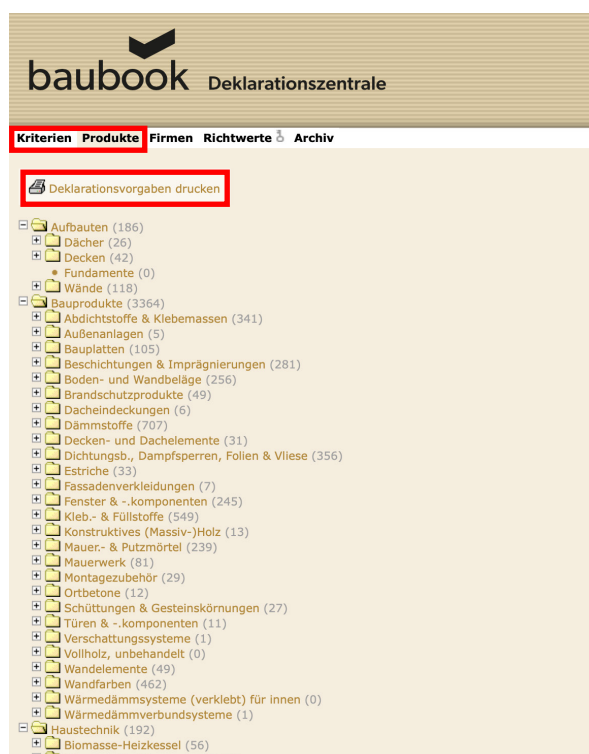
baubook Deklarationszentrale

Kriterien Produkte Firmen Richtwerte Archiv

Deklarationsvorgaben drucken

Aufbauten (186)
Dächer (26)
Decken (42)
Fundamente (0)
Wände (118)
Bauprodukte (3364)
Abdichtstoffe & Klebemassen (341)
Außenanlagen (5)
Bauplatten (105)
Beschichtungen & Imprägnierungen (281)
Boden- und Wandbeläge (256)
Brandschutzprodukte (49)
Dacheindeckungen (6)
Dämmstoffe (707)
Decken- und Dachelemente (31)
Dichtungsb., Dampfsperren, Folien & Vliese (356)
Estriche (33)
Fassadenverkleidungen (7)
Fenster & -.komponenten (245)
Kleb.- & Füllstoffe (549)
Konstruktives (Massiv-)Holz (13)
Mauer.- & Putzmörtel (239)
Mauerwerk (81)
Montagezubehör (29)
Ortbetone (12)
Schüttungen & Gesteinskörnungen (27)
Türen & -.komponenten (11)
Verschattungssysteme (1)
Vollholz, unbehandelt (0)
Wandelemente (49)
Wandfarben (462)
Wärmedämmsysteme (verklebt) für innen (0)
Wärmedämmverbundsysteme (1)
Haustechnik (192)
Biomasse-Heizkessel (56)